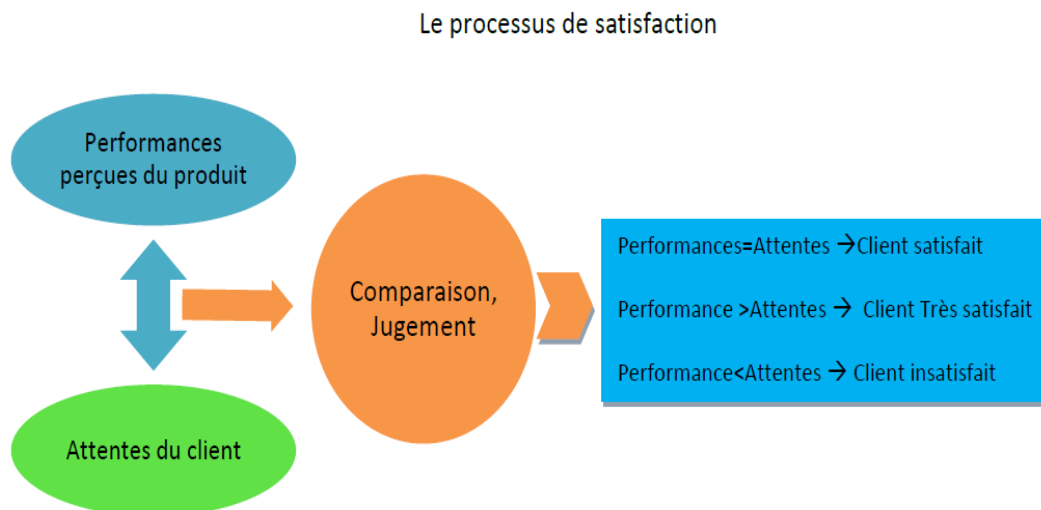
Le processus de satisfaction

Performances perçues du produit

Attentes du client

Comparaison, Jugement

Performances=Attentes →Client satisfait

Performance >Attentes → Client Très satisfait

Performance<Attentes → Client insatisfait